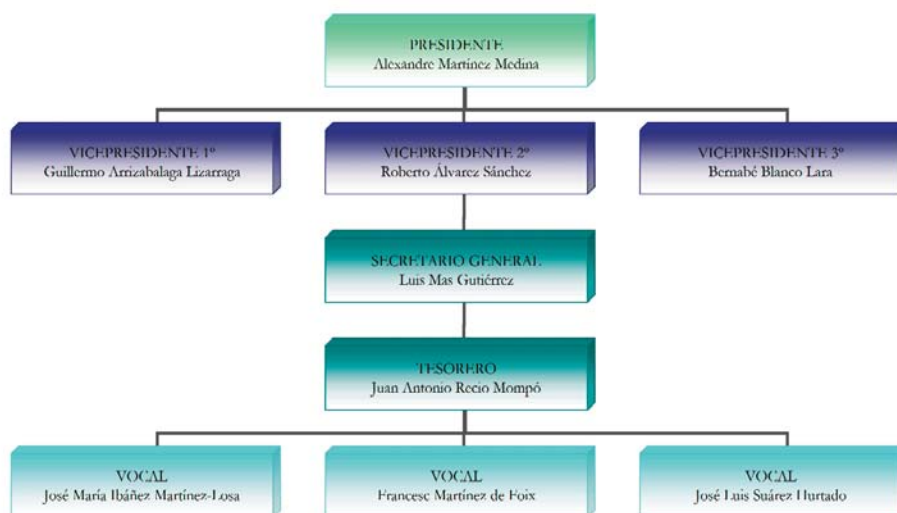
PRESIDENTE
Alexandre Martinez Medina

VICEPRESIDENTE 1º
Guillermo Arrizabalaga Lizarraga

VICEPRESIDENTE 2º
Roberto Álvarez Sánchez

VICEPRESIDENTE 3º
Bernabé Blanco Lara

SECRETARIO GENERAL
Luis Mas Gutiérrez

TESORERO
Juan Antonio Recio Mompó

VOCAL
José María Ibáñez Martínez-Losa

VOCAL
Francesc Martínez de Foix

VOCAL
José Luis Suárez Hurtado